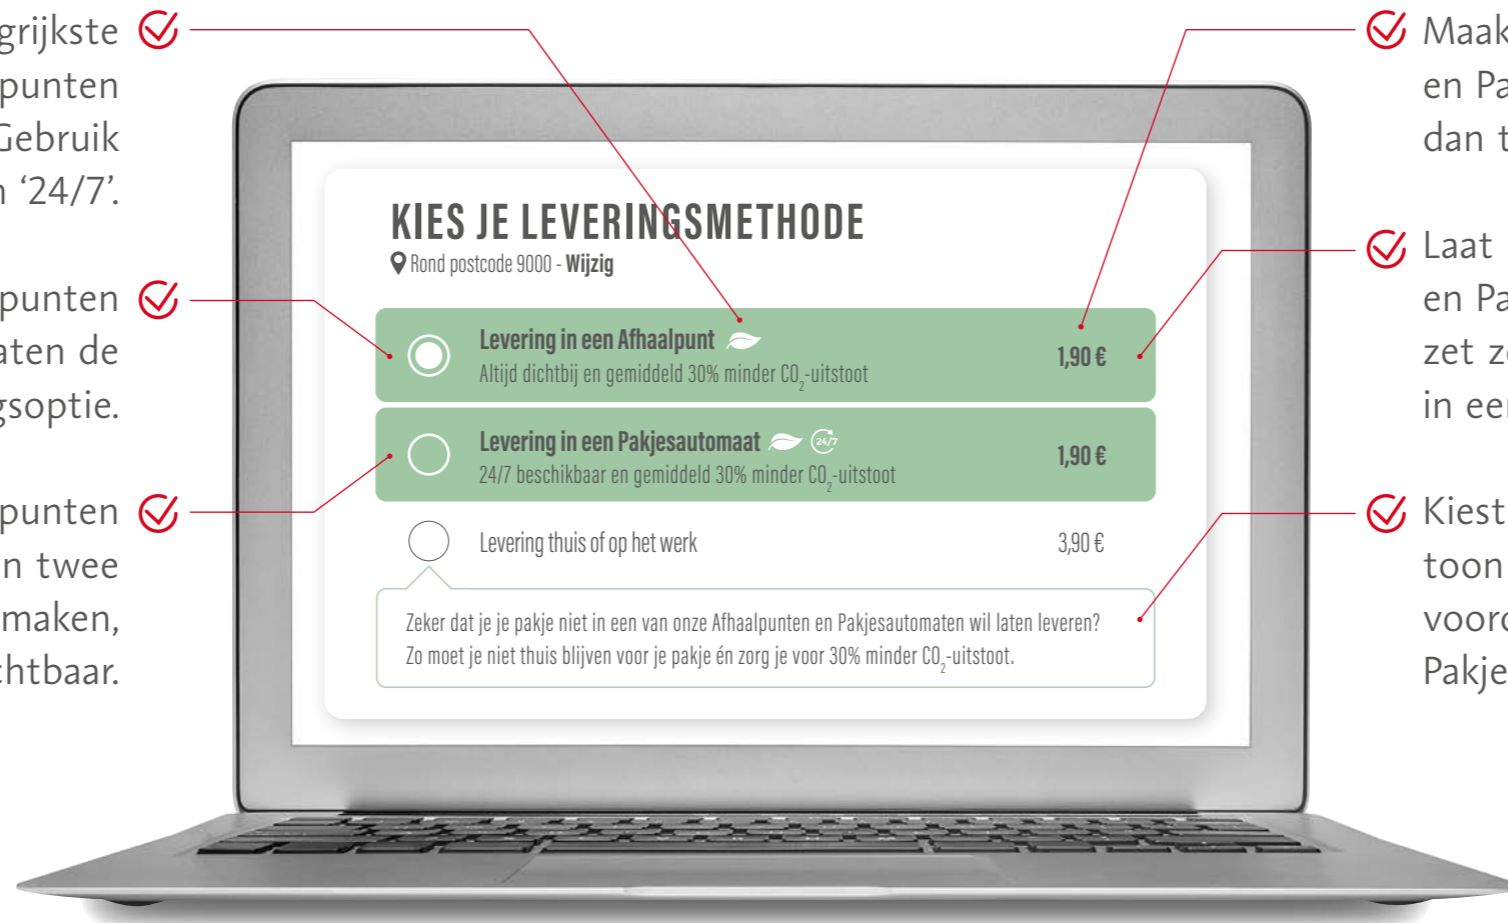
grijkste
punten
Gebruik
n ‘24/7’.

punten
aten de
gsoptie.

punten
n twee
maken,
chtbaar.

KIES JE LEVERINGSMETHODE
Rond postcode 9000 - Wijzig

Levering in een Afhaalpunt
Altijd dichtbij en gemiddeld 30% minder $CO_2$-uitstoot
1,90 €

Levering in een Pakjesautomaat
24/7 beschikbaar en gemiddeld 30% minder $CO_2$-uitstoot
1,90 €

Levering thuis of op het werk
3,90 €

Zeker dat je je pakje niet in een van onze Afhaalpunten en Pakjesautomaten wil laten leveren? Zo moet je niet thuis blijven voor je pakje én zorg je voor 30% minder $CO_2$-uitstoot.

Maak
en Pa
dan t

Laat
en Pa
zet z
in ee

Kiest
toon
voor
Pakje